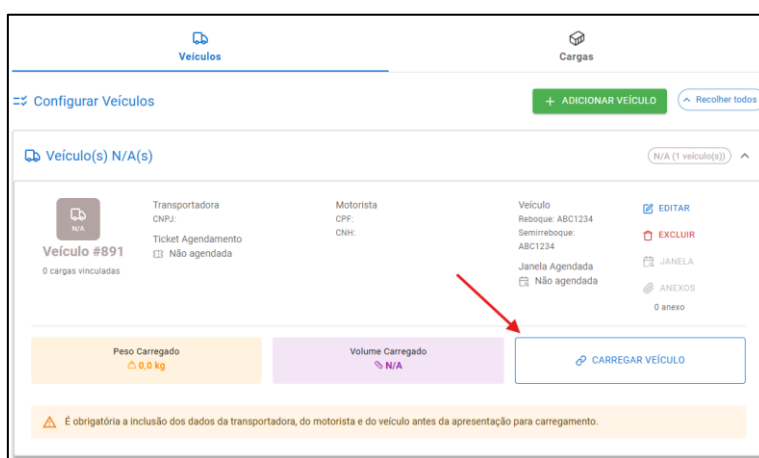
Veículos

Cargas

Configurar Veículos

+ ADICIONAR VEÍCULO

Recolher todos

Veículo(s) N/A(s)

N/A (1 veículo(s))

N/A

Veículo #891

0 cargas vinculadas

Transportadora
CNPJ:

Ticket Agendamento
Não agendada

Motorista
CPF:
CNH:

Veículo
Reboque: ABC1234
Semirreboque: ABC1234

Janela Agendada
Não agendada

EDITAR

EXCLUIR

JANELA

ANEXOS

0 anexo

Peso Carregado
0,0 kg

Volume Carregado
N/A

CARREGAR VEÍCULO

É obrigatória a inclusão dos dados da transportadora, do motorista e do veículo antes da apresentação para carregamento.